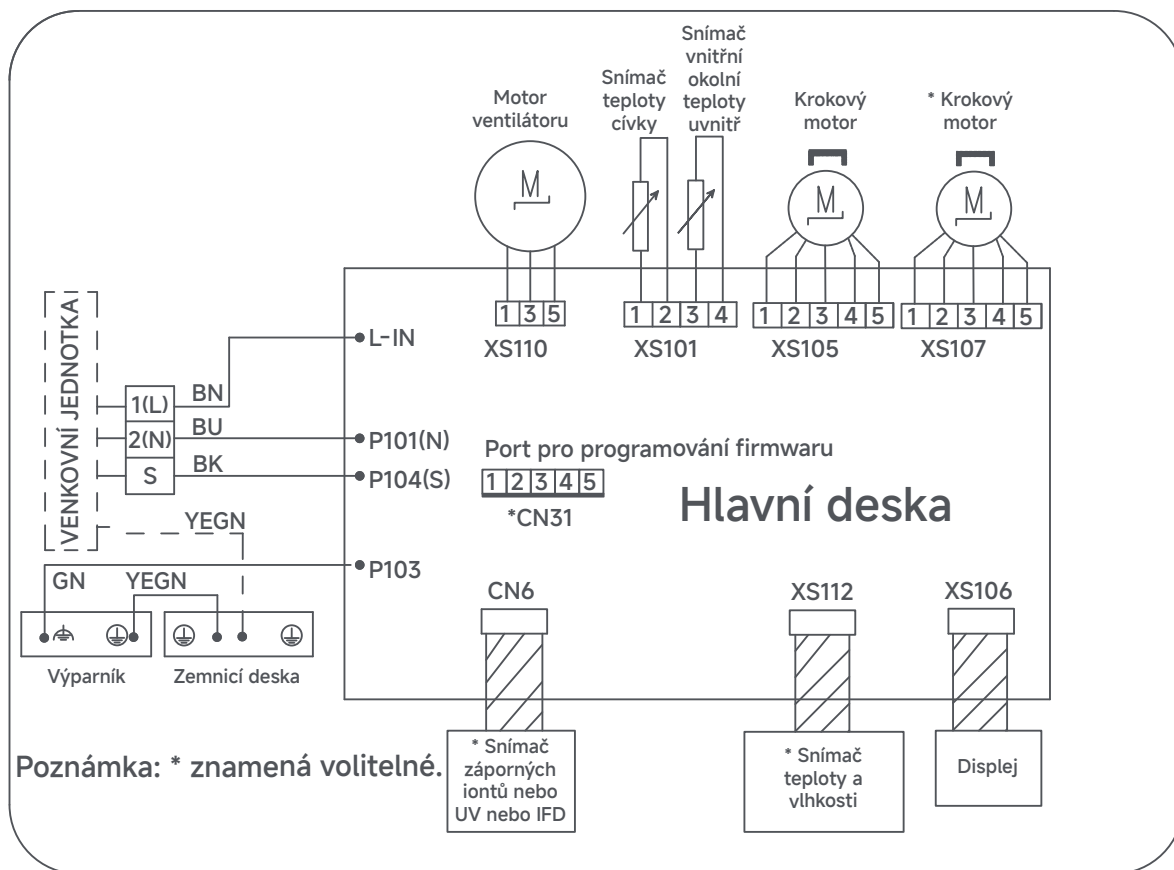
Motor ventilátoru

Snímač teploty cívky

Snímač vnitřní okolní teploty uvnitř

Krokový motor

* Krokový motor

M

M

M

1 3 5

XS110

1 2 3 4

XS101

1 2 3 4 5

XS105

1 2 3 4 5

XS107

VENKOVNÍ JEDNOTKA

L-IN

1(L)

BN

2(N)

BU

P101(N)

S

BK

P104(S)

Port pro programování firmwaru

1 2 3 4 5

*CN31

Hlavní deska

YEGN

P103

GN

YEGN

Výparník

Zemnicí deska

CN6

XS112

XS106

Poznámka: * znamená volitelné.

* Snímač záporných iontů nebo UV nebo IFD

* Snímač teploty a vlhkosti

Displej